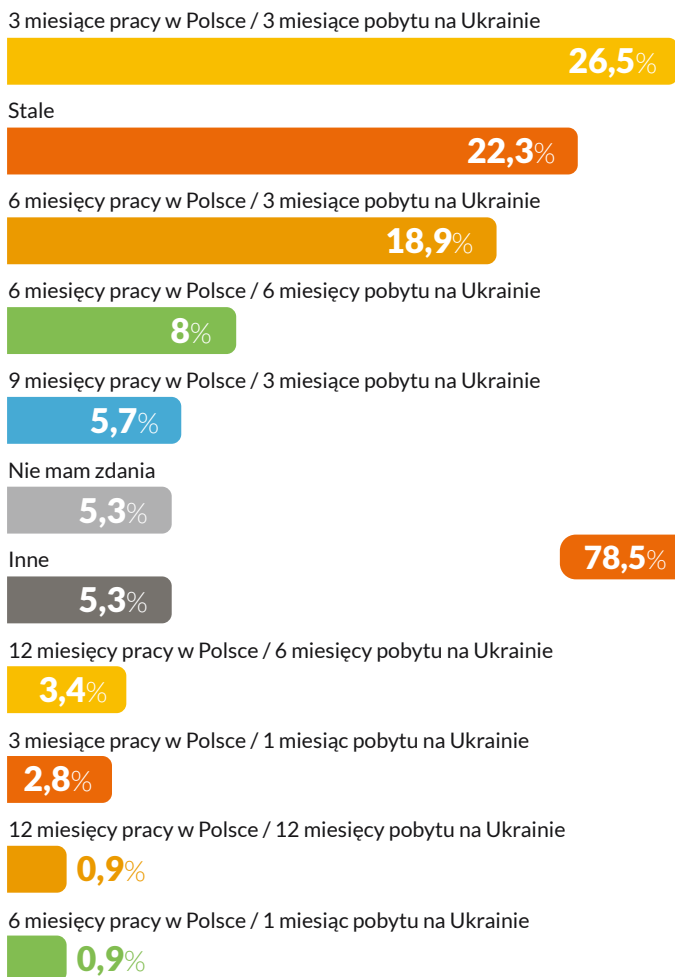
3 miesiące pracy w Polsce / 3 miesiące pobytu na Ukrainie
26,5%

Stale
22,3%

6 miesięcy pracy w Polsce / 3 miesiące pobytu na Ukrainie
18,9%

6 miesięcy pracy w Polsce / 6 miesięcy pobytu na Ukrainie
8%

9 miesięcy pracy w Polsce / 3 miesiące pobytu na Ukrainie
5,7%

Nie mam zdania
5,3%

78,5%

Inne
5,3%

12 miesięcy pracy w Polsce / 6 miesięcy pobytu na Ukrainie
3,4%

3 miesiące pracy w Polsce / 1 miesiąc pobytu na Ukrainie
2,8%

12 miesięcy pracy w Polsce / 12 miesięcy pobytu na Ukrainie
0,9%

6 miesięcy pracy w Polsce / 1 miesiąc pobytu na Ukrainie
0,9%